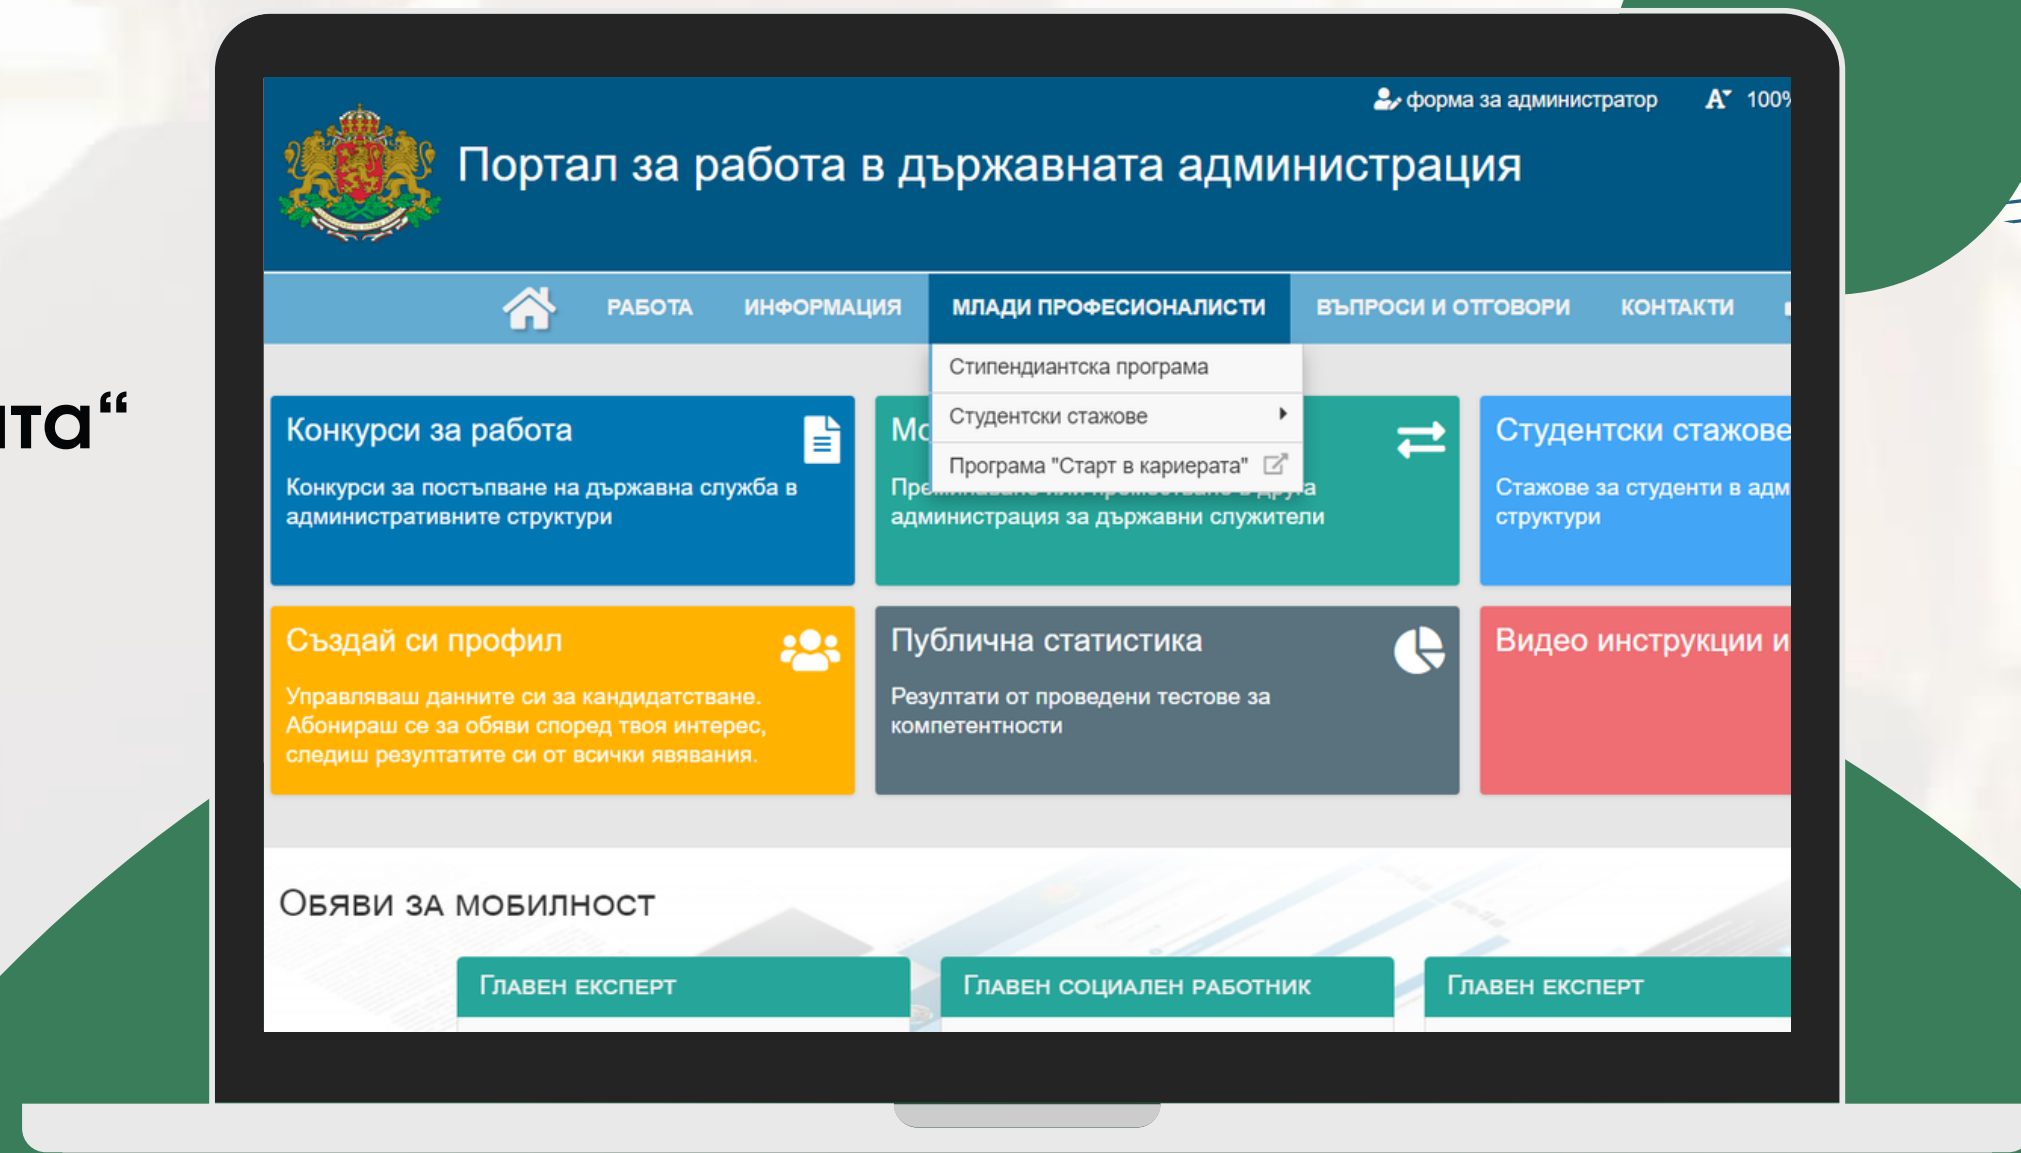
ита“

форма за администратор

A 100%

Портал за работа в държавната администрация

РАБОТА ИНФОРМАЦИЯ МЛАДИ ПРОФЕСИОНАЛИСТИ ВЪПРОСИ И ОТГОВОРИ КОНТАКТИ

Стипендиантска програма

Студентски стажове

Програма "Старт в кариерата"

Конкурси за работа

Конкурси за постъпване на държавна служба в административните структури

Мо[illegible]

Пре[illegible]а администрация за държавни служители

Студентски стажове

Стажове за студенти в адм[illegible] структури

Създай си профил

Управляваш данните си за кандидатстване. Абонираш се за обяви според твоя интерес, следиш резултатите си от всички явявания.

Публична статистика

Резултати от проведени тестове за компетентности

Видео инструкции и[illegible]

Обяви за мобилност

Главен експерт

Главен социален работник

Главен експерт